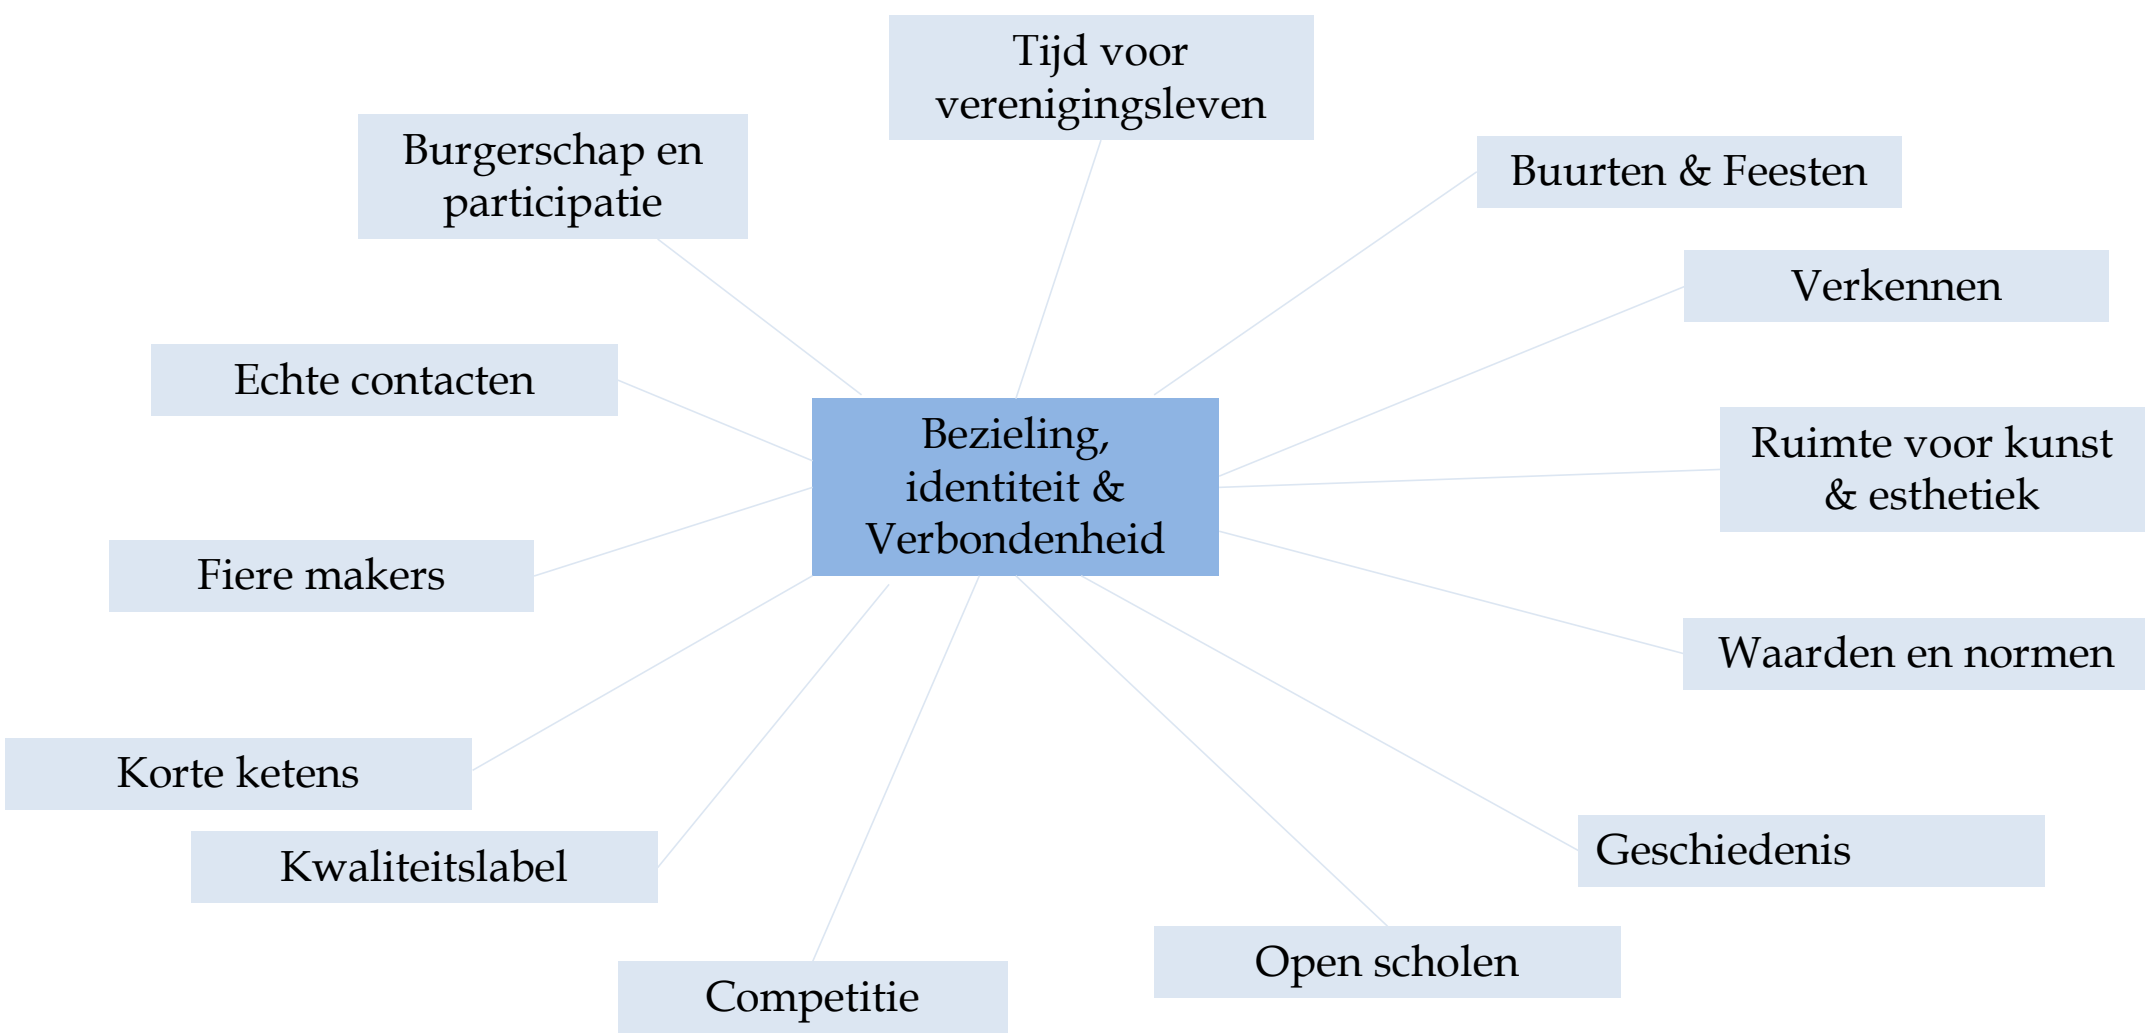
Tijd voor verenigingsleven

Burgerschap en participatie

Buurten & Feesten

Verkennen

Echte contacten

Bezieling, identiteit & Verbondenheid

Ruimte voor kunst & esthetiek

Fiere makers

Waarden en normen

Korte ketens

Kwaliteitslabel

Geschiedenis

Open scholen

Competitie